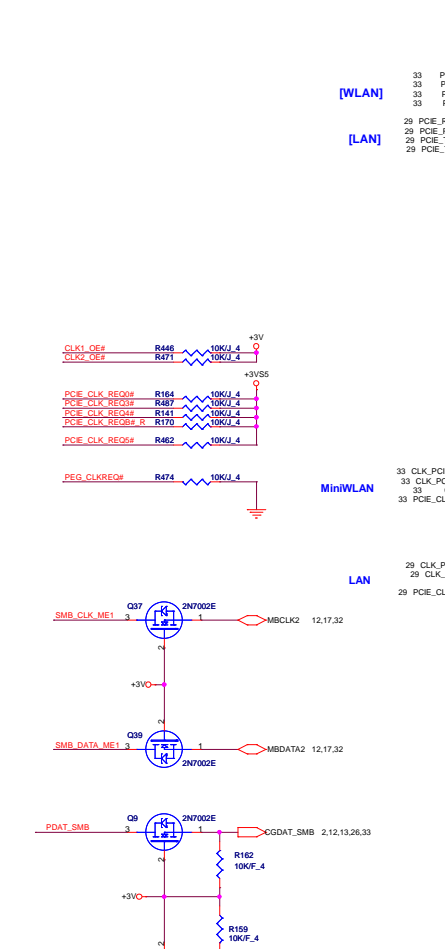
33 P
33 P
[WLAN]
33 P
33 P

29 PCIE_F
29 PCIE_F
[LAN]
29 PCIE_
29 PCIE_

+3V
CLK1_OE# R446 10K/J_4
CLK2_OE# R471 10K/J_4

+3VS5
PCIE_CLK_REQ0# R164 10K/J_4
PCIE_CLK_REQ3# R487 10K/J_4
PCIE_CLK_REQ4# R141 10K/J_4
PCIE_CLK_REQB#_R R170 10K/J_4
PCIE_CLK_REQ5# R462 10K/J_4

PEG_CLKREQ# R474 10K/J_4

33 CLK_PCI
33 CLK_PC
MiniWLAN
33
33 PCIE_CL

29 CLK_P
29 CLK_
LAN
29 PCIE_CL

Q37 2N7002E
SMB_CLK_ME1 3 1 MBCLK2 12,17,32
2

+3V

2
Q39
SMB_DATA_ME1 3 1 MBDATA2 12,17,32
2N7002E

Q9 2N7002E
PDAT_SMB 3 1 CGDAT_SMB 2,12,13,26,33
2
R162
10K/F_4

+3V
R159
10K/F_4
2